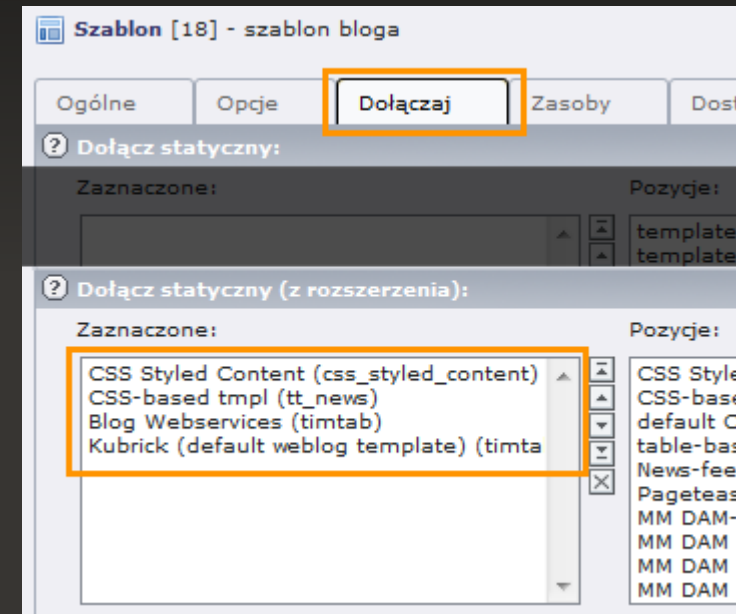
Szablon [18] - szablon bloga

Ogólne | Opcje | Dołączaj | Zasoby | Dost

Dołącz statyczny:

Zaznaczone:

Pozycje:

template
template

Dołącz statyczny (z rozszerzenia):

Zaznaczone:

CSS Styled Content (css_styled_content)
CSS-based tmpl (tt_news)
Blog Webservices (timtab)
Kubrick (default weblog template) (timta

Pozycje:

CSS Style
CSS-base
default C
table-bas
News-fee
Pageteas
MM DAM-
MM DAM
MM DAM
MM DAM